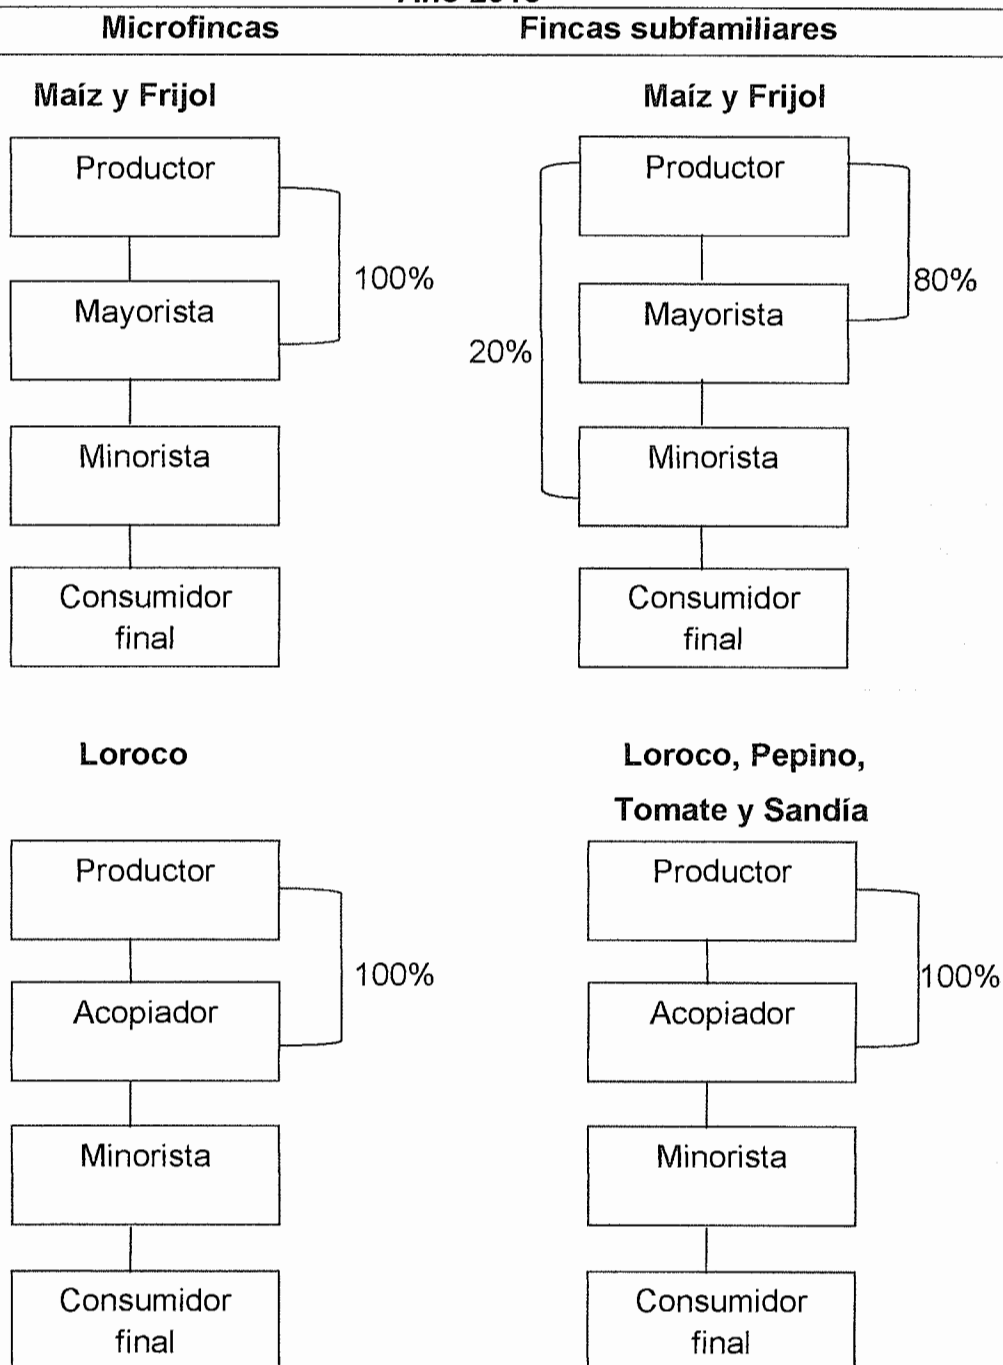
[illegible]

Microfincas

Maíz y Frijol

Productor

100%

Mayorista

Minorista

Consumidor final

Loroco

Productor

100%

Acopiador

Minorista

Consumidor final

Fincas subfamiliares

Maíz y Frijol

Productor

80%

20%

Mayorista

Minorista

Consumidor final

Loroco, Pepino, Tomate y Sandía

Productor

100%

Acopiador

Minorista

Consumidor final